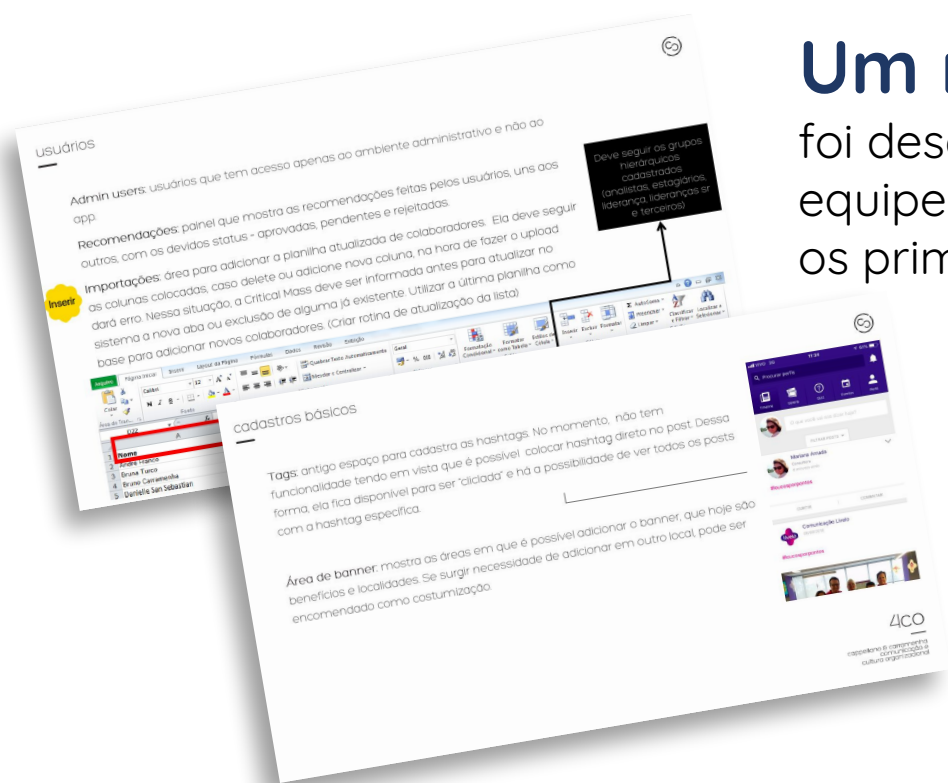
Um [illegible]
foi des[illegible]
equipe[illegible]
os prim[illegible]

usuários

Admin users: usuários que tem acesso apenas ao ambiente administrativo e não ao app.

Recomendações: painel que mostra as recomendações feitas pelos usuários, uns aos outros, com os devidos status - aprovadas, pendentes e rejeitadas.

Importações: área para adicionar a planilha atualizada de colaboradores. Ela deve seguir as colunas colocadas, caso delete ou adicione nova coluna, na hora de fazer o upload dará erro. Nessa situação, a Critical Mass deve ser informada antes para atualizar no sistema a nova aba ou exclusão de alguma já existente. Utilizar a última planilha como base para adicionar novos colaboradores. (Criar rotina de atualização da lista)

Inserir

Deve seguir os grupos hierárquicos cadastrados (analistas, estagiários, liderança, lideranças sr e terceiros)

Nome
Andre Franco
Bruna Turco
Bruno Carramenha
Danielle San Sebastian

cadastros básicos

Tags: antigo espaço para cadastra as hashtags. No momento, não tem funcionalidade tendo em vista que é possível colocar hashtag direto no post. Dessa forma, ela fica disponível para ser "clicada" e há a possibilidade de ver todos os posts com a hashtag específica.

Área de banner: mostra as áreas em que é possível adicionar o banner, que hoje são benefícios e localidades. Se surgir necessidade de adicionar em outro local, pode ser encomendado como customização.

Mariana Amado
#aconexaoperdoa
Comunicação Livelo
#aconexaoperdoa

4CO
cappellano & carramenha comunicação e cultura organizacional